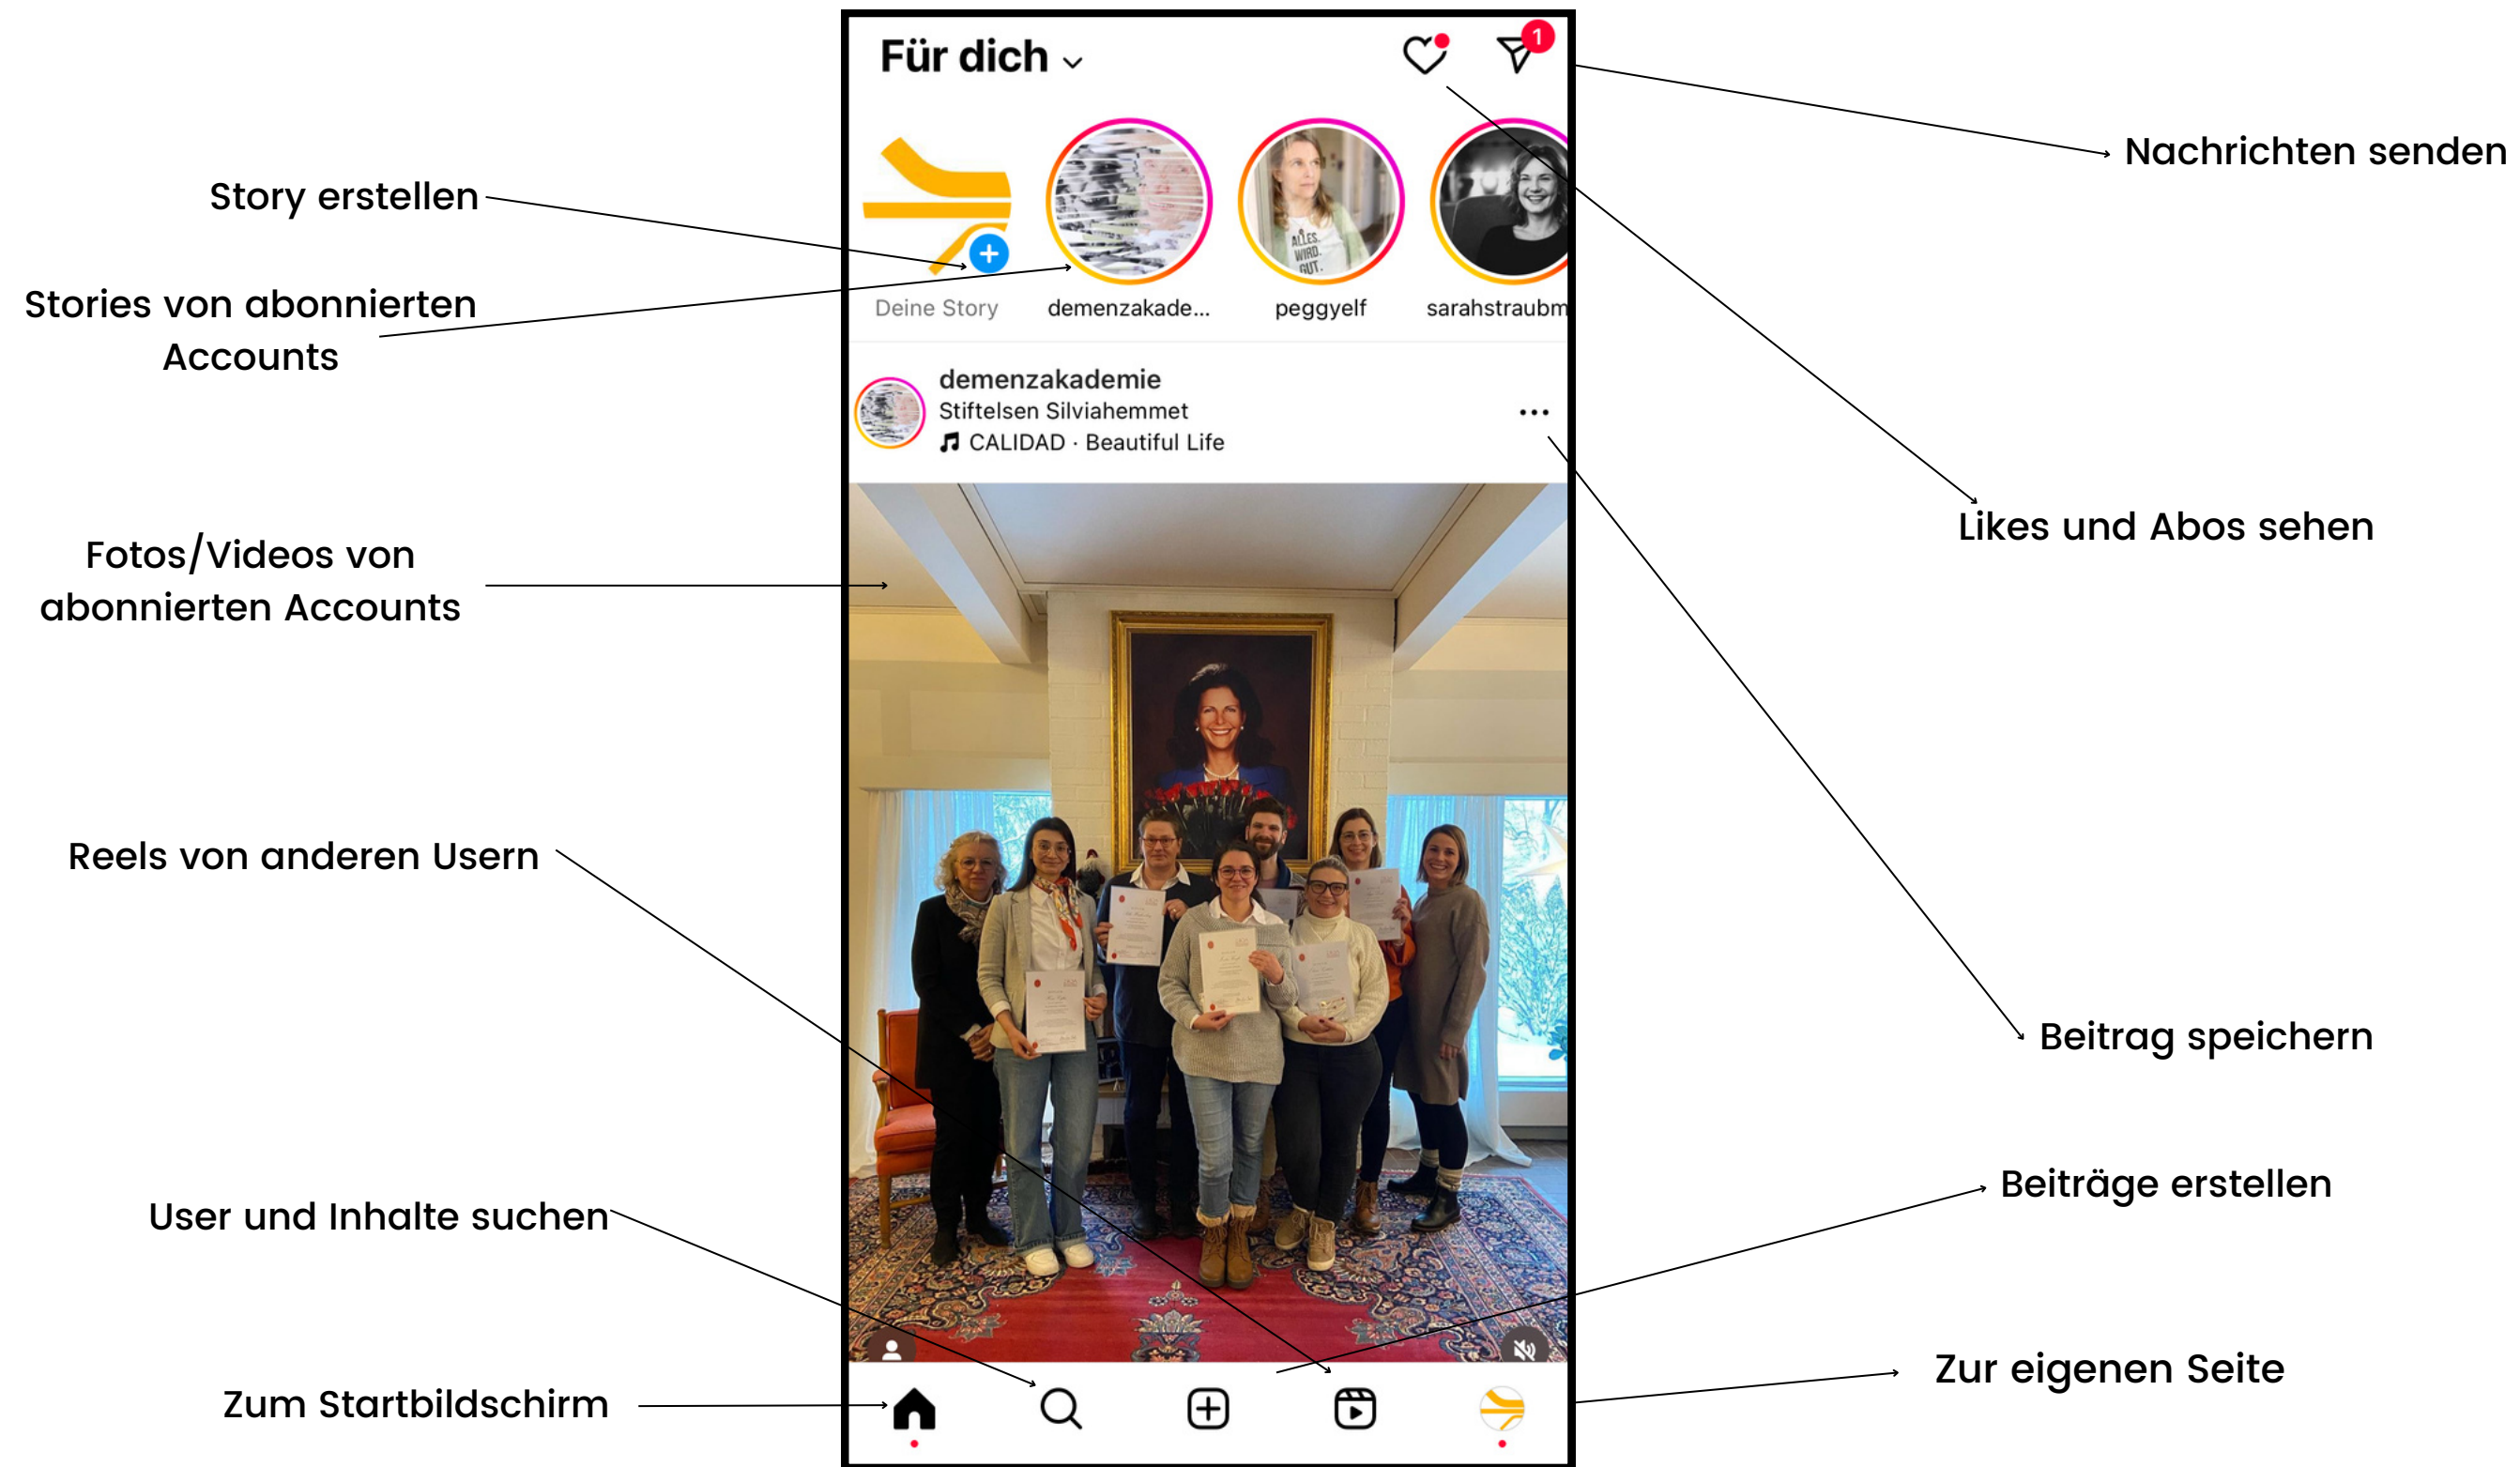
Für dich

1

Nachrichten senden

Story erstellen

Stories von abonnierten Accounts

Deine Story

demenzakade...

peggyelf

sarahstraubm

demenzakademie
Stiftelsen Silviahemmet
CALIDAD · Beautiful Life

Likes und Abos sehen

Fotos/Videos von abonnierten Accounts

ALLES. WIRD. GUT.

Reels von anderen Usern

Beitrag speichern

Beiträge erstellen

User und Inhalte suchen

Zur eigenen Seite

Zum Startbildschirm